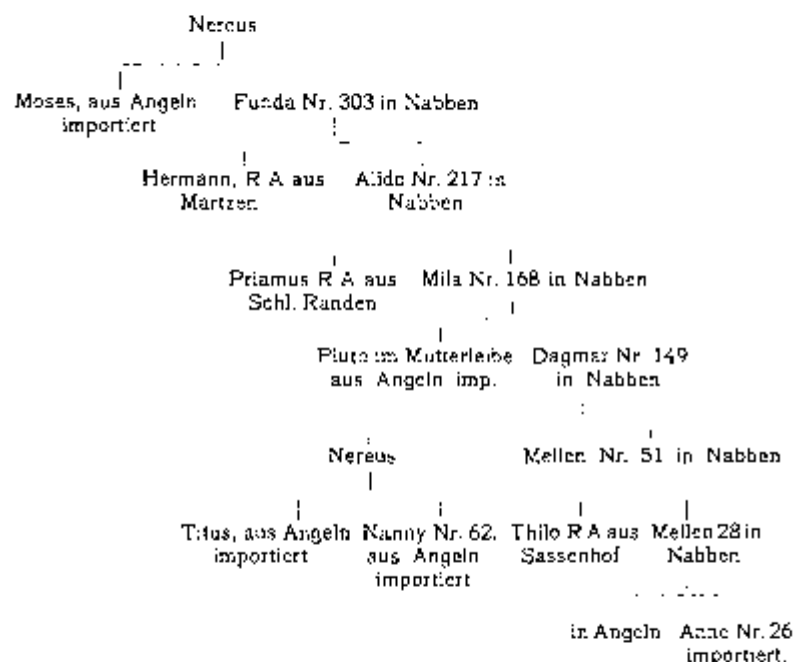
Nereus

Moses, aus Angeln importiert

Frieda Nr. 303 in Nabben

Hermann, R A aus Martzen

Alide Nr. 217 in Nabben

Priamus R A aus Schl. Randen

Mila Nr. 168 in Nabben

Pluto im Mutterleibe aus Angeln imp.

Dagmar Nr. 149 in Nabben

Nereus

Mellen Nr. 51 in Nabben

Titus, aus Angeln importiert

Nanny Nr. 62. aus Angeln importiert

Thilo R A aus Sassenhof

Mellen 28 in Nabben

in Angeln

Anne Nr. 26 importiert.